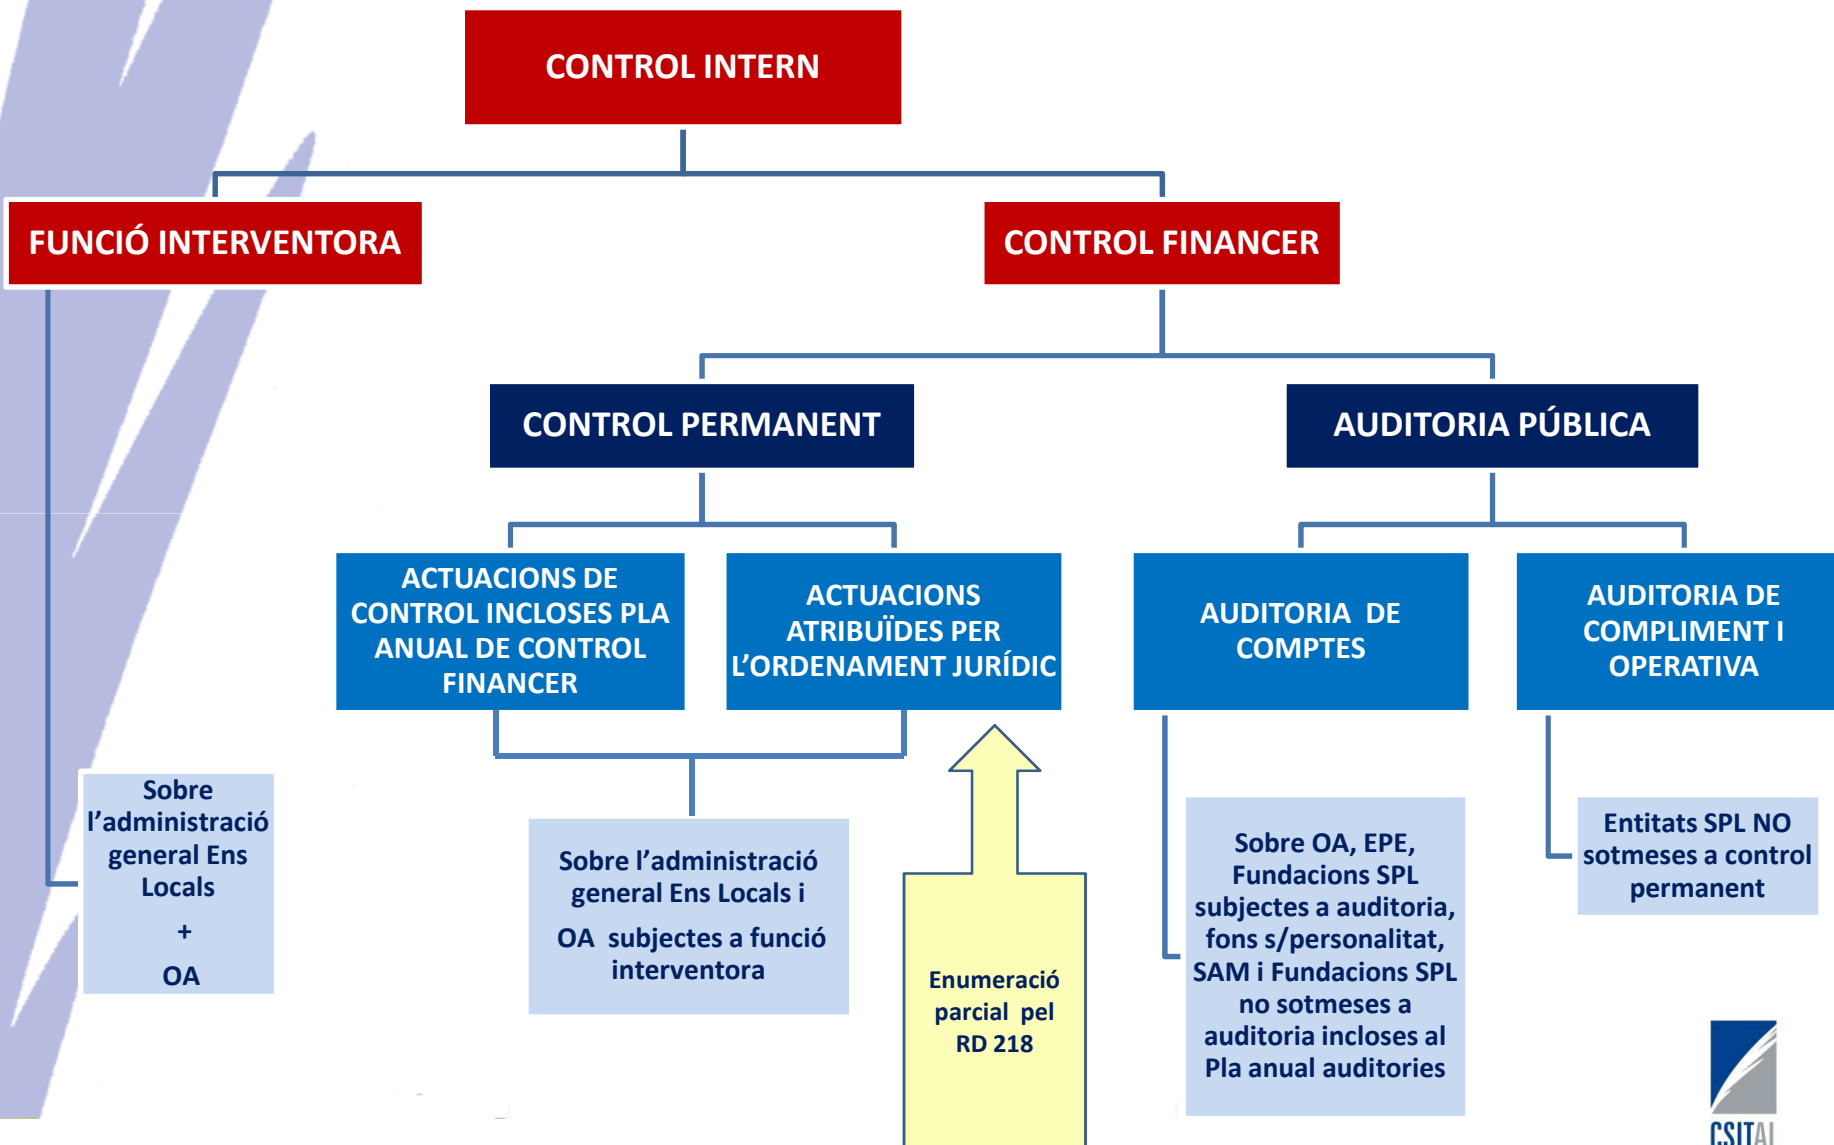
CONTROL INTERN

FUNCIÓ INTERVENTORA

CONTROL FINANCER

CONTROL PERMANENT

AUDITORIA PÚBLICA

ACTUACIONS DE CONTROL INCLOSES PLA ANUAL DE CONTROL FINANCER

ACTUACIONS ATRIBUÏDES PER L'ORDENAMENT JURÍDIC

AUDITORIA DE COMPTES

AUDITORIA DE COMPLIMENT I OPERATIVA

Sobre l'administració general Ens Locals

+

OA

Sobre l'administració general Ens Locals i

OA subjectes a funció interventora

Enumeració parcial pel RD 218

Sobre OA, EPE, Fundacions SPL subjectes a auditoria, fons s/personalitat, SAM i Fundacions SPL no sotmeses a auditoria incloses al Pla anual auditories

Entitats SPL NO sotmeses a control permanent

CSITAL